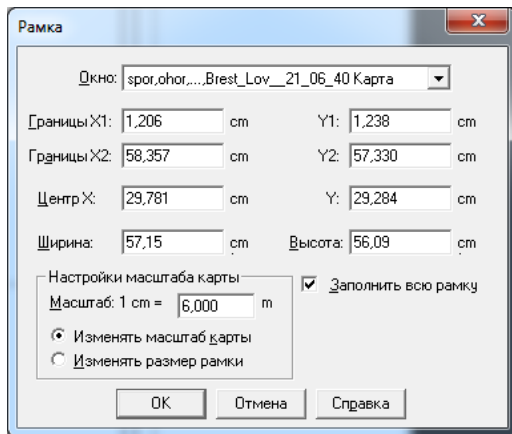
Рамка

Окно: spor,ohor,...,Brest_Lov__21_06_40 Карта

Границы X1: 1,206 cm Y1: 1,238 cm

Границы X2: 58,357 cm Y2: 57,330 cm

Центр X: 29,781 cm Y: 29,284 cm

Ширина: 57,15 cm Высота: 56,09 cm

Настройки масштаба карты

Масштаб: 1 cm = 6,000 m

Изменять масштаб карты

Изменять размер рамки

Заполнить всю рамку

OK Отмена Справка